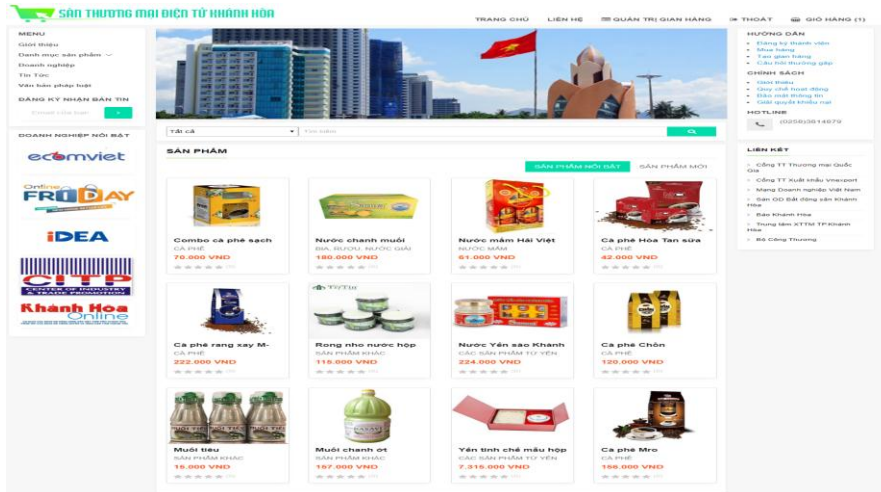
SÀN THƯƠNG MẠI ĐIỆN TỬ KHÁNH HÒA

TRANG CHỦ LIÊN HỆ QUẢN TRỊ GIAN HÀNG THOÁT GIỎ HÀNG (1)

MENU
Giới thiệu
Danh mục sản phẩm
Doanh nghiệp
Tin Tức
Văn bản pháp luật

ĐĂNG KÝ NHẬN BẢN TIN
Email của bạn

DOANH NGHIỆP NỔI BẬT
ecomviet
Online FRIDAY
iDEA
CITP CENTER OF INDUSTRY & TRADE PROMOTION
Khánh Hòa Online

Tất cả
Tìm kiếm

SẢN PHẨM
SẢN PHẨM NỔI BẬT SẢN PHẨM MỚI

Combo cà phê sạch
CÀ PHÊ
70.000 VND

Nước chanh muối
BIA, RƯỢU, NƯỚC GIẢI
180.000 VND

Nước mắm Hải Việt
NƯỚC MẮM
61.000 VND

Cà phê Hòa Tan sữa
CÀ PHÊ
42.000 VND

Cà phê rang xay M-
CÀ PHÊ
222.000 VND

Rong nho nước hộp
SẢN PHẨM KHÁC
115.000 VND

Nước Yến sào Khánh
CÁC SẢN PHẨM TỪ YẾN
224.000 VND

Cà phê Chồn
CÀ PHÊ
120.000 VND

Muối tiêu
SẢN PHẨM KHÁC
15.000 VND

Muối chanh ớt
SẢN PHẨM KHÁC
157.000 VND

Yến tinh chế mẫu hộp
CÁC SẢN PHẨM TỪ YẾN
7.315.000 VND

Cà phê Mro
CÀ PHÊ
156.000 VND

HƯỚNG DẪN
Đăng ký thành viên
Mua hàng
Tạo gian hàng
Câu hỏi thường gặp

CHÍNH SÁCH
Giới thiệu
Quy chế hoạt động
Bảo mật thông tin
Giải quyết khiếu nại

HOTLINE
(0258)3814679

LIÊN KẾT
Cổng TT Thương mại Quốc Gia
Cổng TT Xuất khẩu Vnexport
Mạng Doanh nghiệp Việt Nam
Sàn GD Bất động sản Khánh Hòa
Báo Khánh Hòa
Trung tâm XTTM TP Khánh Hòa
Bộ Công Thương